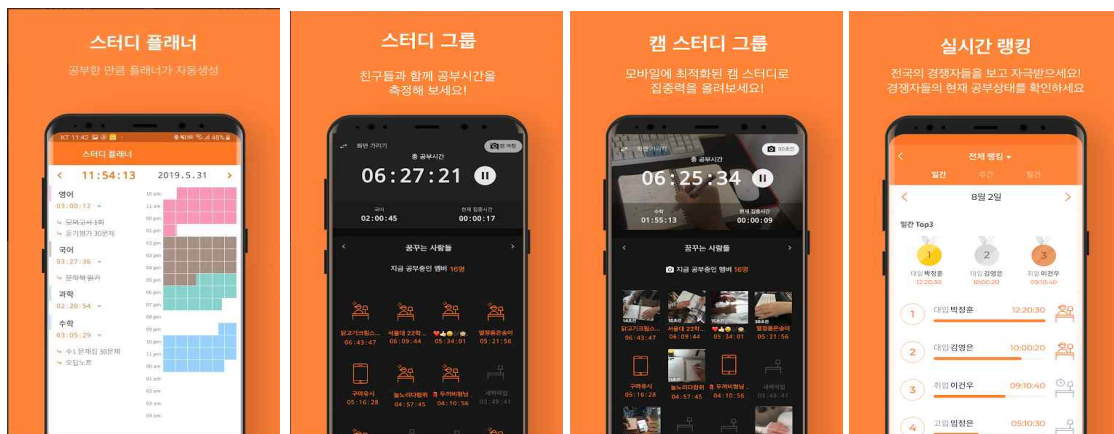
스터디 플래너

공부한 만큼 플래너가 자동생성

KT 11:42 48%

스터디 플래너

< 11:54:13 2019.5.31 >

영어
03:00:12
모의고사 1회
듣기평가 30문제

국어
03:27:36
문학책 읽기

과학
02:20:54

수학
03:05:29
수1 문제집 30문제
오답노트

스터디 그룹

친구들과 함께 공부시간을 측정해 보세요!

화면 가리기

총 공부시간

06:27:21

02:00:45 00:00:17

꿈꾸는 사람들

지금 공부중인 멤버 16명

06:43:47 06:09:44 05:34:01 05:21:56

05:16:29 04:57:45 04:10:56

캠 스터디 그룹

모바일에 최적화된 캠 스터디로 집중력을 올려보세요!

화면 가리기

총 공부시간

06:25:34

01:55:13 00:00:09

꿈꾸는 사람들

지금 공부중인 멤버 16명

06:43:47 06:09:44 05:34:01 05:21:56

05:16:29 04:57:45 04:10:56

실시간 랭킹

전국의 경쟁자들을 보고 자극받으세요!
경쟁자들의 현재 공부상태를 확인하세요

전체 랭킹

일간 주간 월간

< 8월 2일 >

일간 Top3

1 대입 박정훈 12:20:30
2 대입 김영은 10:00:20
3 취업 이건우 09:10:40

1 대입 박정훈 12:20:30
2 대입 김영은 10:00:20
3 취업 이건우 09:10:40
4 고입 임정은 05:10:30